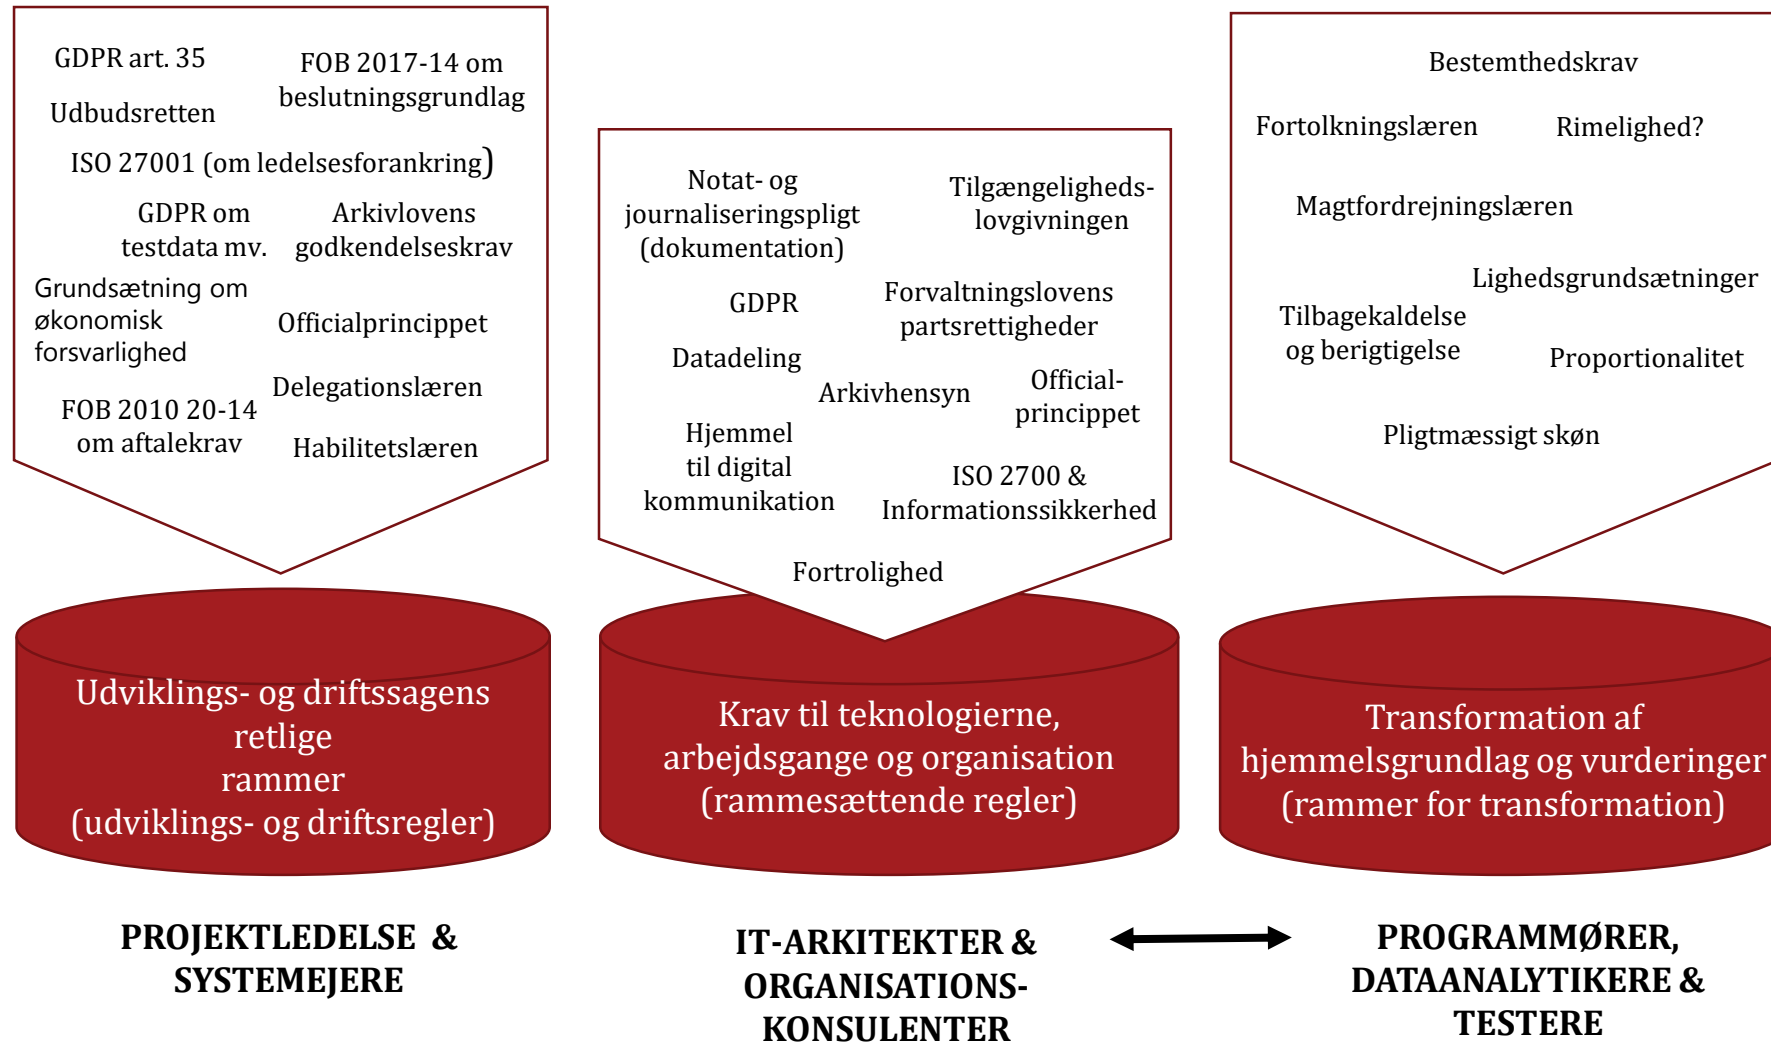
GDPR art. 35

FOB 2017-14 om beslutningsgrundlag

Udbudsretten

ISO 27001 (om ledelsesforankring)

GDPR om testdata mv.

Arkivlovens godkendelseskrav

Grundsætning om økonomisk forsvarlighed

Officialprincippet

Delegationslæren

FOB 2010 20-14 om aftalekrav

Habilitetslæren

Udviklings- og driftssagens retlige rammer (udviklings- og driftsregler)

Notat- og journaliseringspligt (dokumentation)

Tilgængeligheds-lovgivningen

GDPR

Forvaltningslovens partsrettigheder

Datadeling

Arkivhensyn

Official-princippet

Hjemmel til digital kommunikation

ISO 2700 & Informationssikkerhed

Fortrolighed

Krav til teknologierne, arbejdsgange og organisation (rammesættende regler)

Bestemthedskrav

Fortolkningslæren

Rimelighed?

Magtfordrejningslæren

Lighedsgrundsætninger

Tilbagekaldelse og berigtigelse

Proportionalitet

Pligtmæssigt skøn

Transformation af hjemmelsgrundlag og vurderinger (rammer for transformation)

PROJEKTLEDELSE & SYSTEMEJERE

IT-ARKITEKTER & ORGANISATIONS-KONSULENTER

PROGRAMMØRER, DATAANALYTIKERE & TESTERE